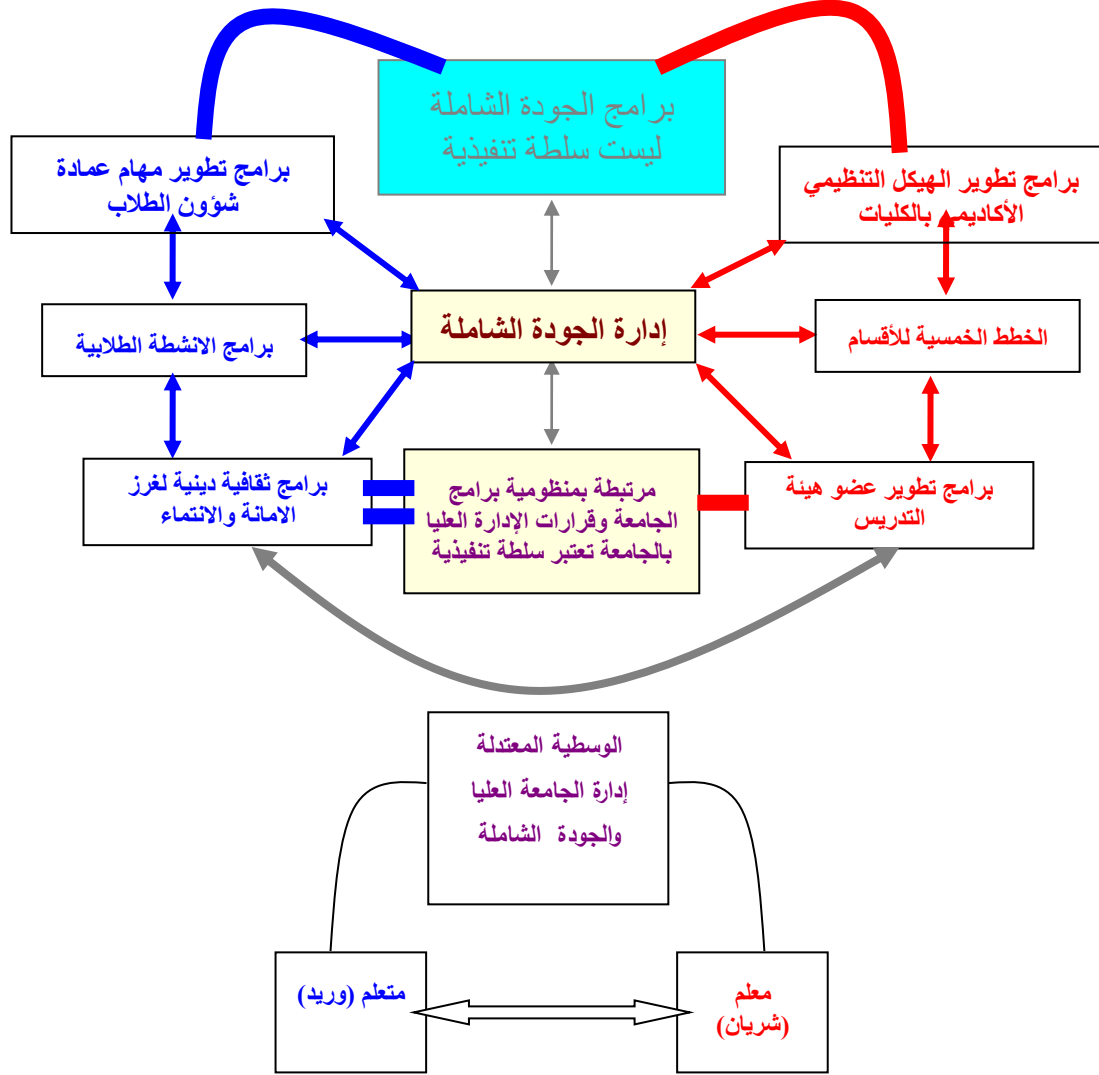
برامج الجودة الشاملة
ليست سلطة تنفيذية

برامج تطوير مهام عمادة شؤون الطلاب

برامج تطوير الهيكل التنظيمي الأكاديمي بالكليات

برامج الانشطة الطلابية

إدارة الجودة الشاملة

الخطط الخمسية للأقسام

برامج ثقافية دينية لغرز الامانة والانتماء

مرتبطة بمنظومية برامج الجامعة وقرارات الإدارة العليا بالجامعة تعتبر سلطة تنفيذية

برامج تطوير عضو هيئة التدريس

الوسطية المعتدلة
إدارة الجامعة العليا
والجودة الشاملة

متعلم (وريد)

معلم
(شريان)